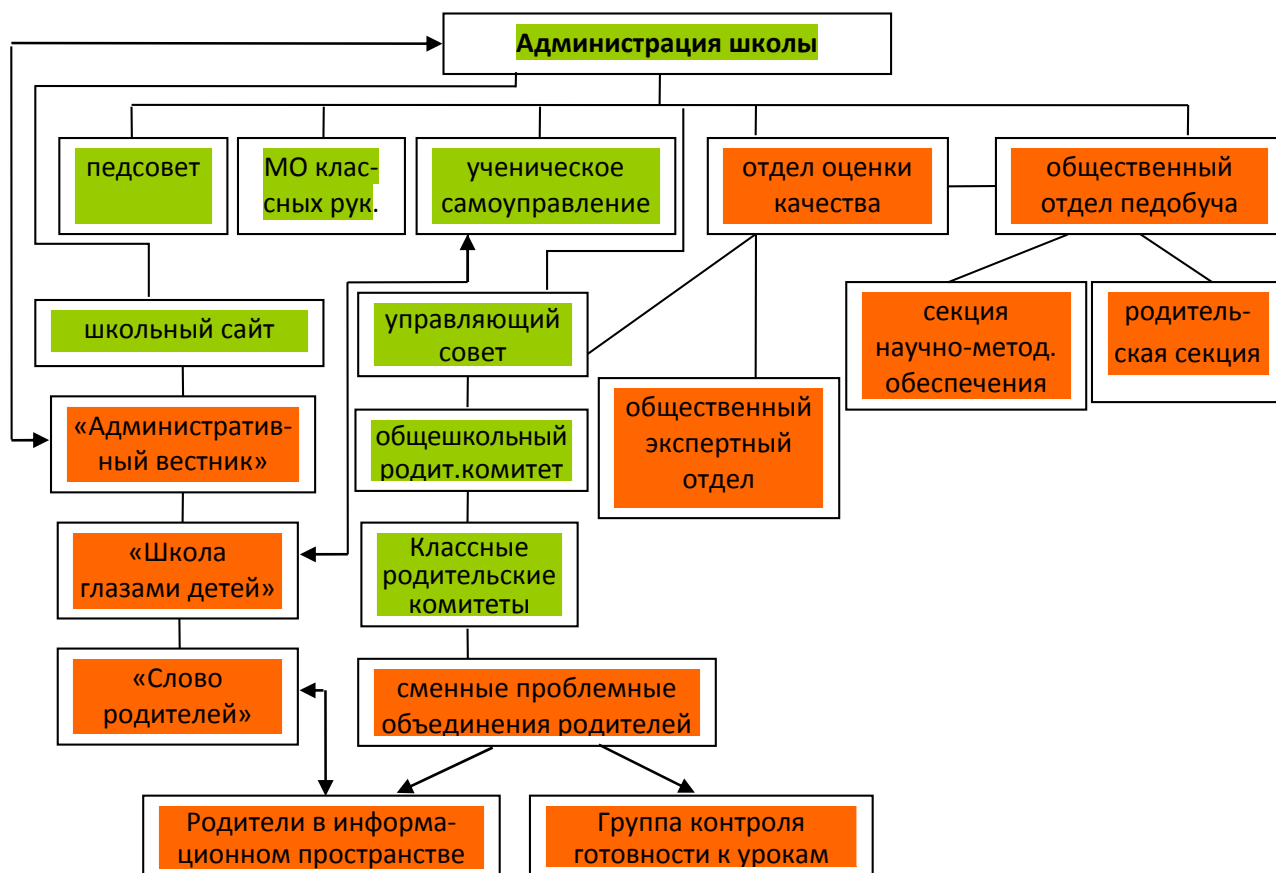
Администрация школы

педсовет

МО классных рук.

ученическое самоуправление

отдел оценки качества

общественный отдел педобуча

школьный сайт

управляющий совет

секция научно-метод. обеспечения

родительская секция

«Административный вестник»

общешкольный родит.комитет

общественный экспертный отдел

«Школа глазами детей»

Классные родительские комитеты

«Слово родителей»

сменные проблемные объединения родителей

Родители в информационном пространстве

Группа контроля готовности к урокам